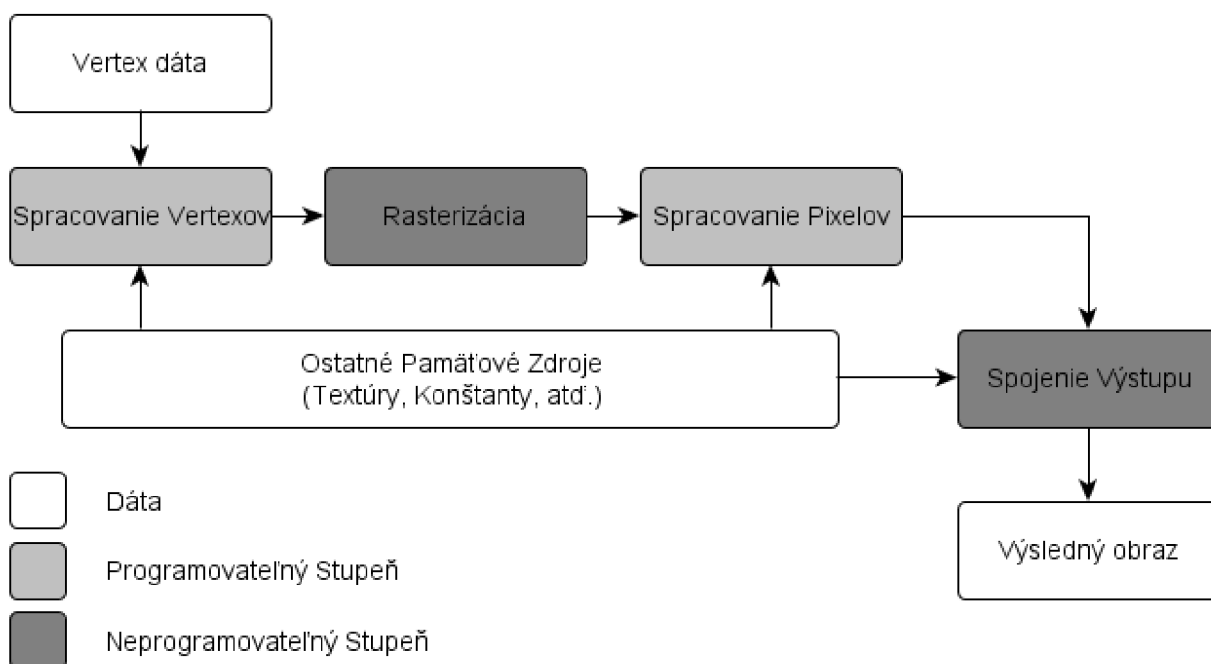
Vertex dáta

Spracovanie Vertexov

Rasterizácia

Spracovanie Pixelov

Ostatné Pamäťové Zdroje
(Textúry, Konštanty, atď.)

Spojenie Výstupu

Výsledný obraz

Dáta

Programovateľný Stupeň

Neprogramovateľný Stupeň